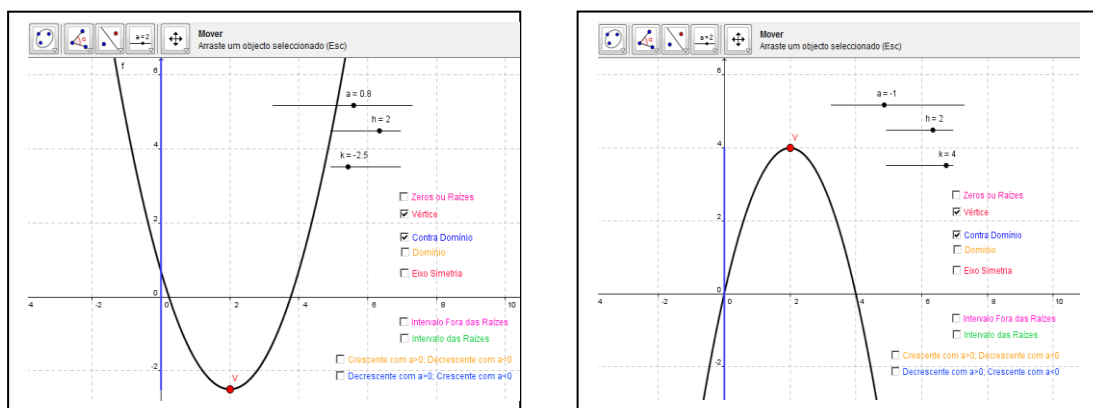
a = 2
Mover
Arraste um objecto seleccionado (Esc)

f
6
4
2
0
-2
4
-2
0
2
4
6
8
10
a = 0.8
h = 2
k = -2.5
Zeros ou Raízes
Vértice
Contra Domínio
Domínio
Eixo Simetria
Intervalo Fora das Raízes
Intervalo das Raízes
Crescente com a>0; Decrescente com a<0
Decrescente com a>0; Crescente com a<0
V

a = 2
Mover
Arraste um objecto seleccionado (Esc)

6
4
2
0
-2
4
-2
0
2
4
6
8
10
a = -1
h = 2
k = 4
V
Zeros ou Raízes
Vértice
Contra Domínio
Domínio
Eixo Simetria
Intervalo Fora das Raízes
Intervalo das Raízes
Crescente com a>0; Decrescente com a<0
Decrescente com a>0; Crescente com a<0